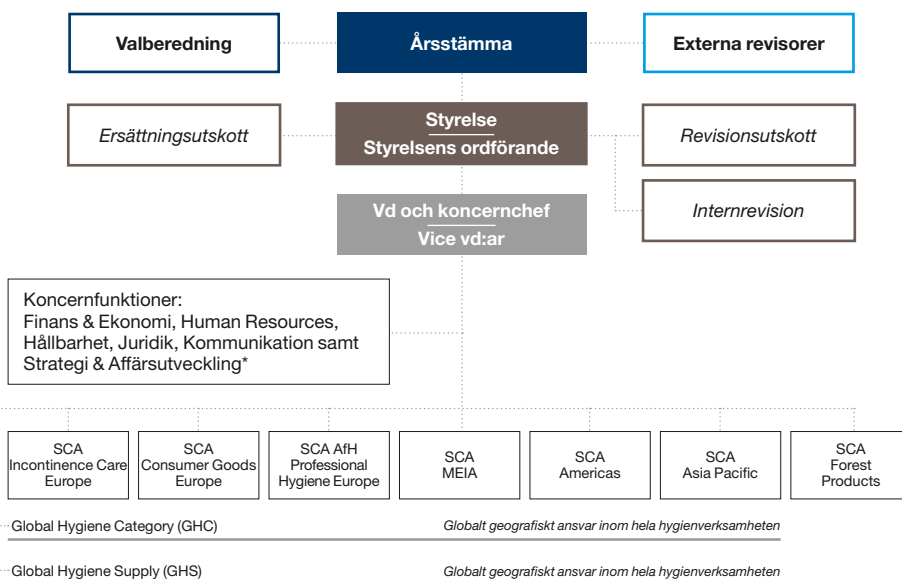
Valberedning

Årsstämma

Externa revisorer

Ersättningsutskott

Styrelse

Styrelsens ordförande

Revisionsutskott

Vd och koncernchef

Vice vd:ar

Internrevision

Koncernfunktioner:
Finans & Ekonomi, Human Resources, Hållbarhet, Juridik, Kommunikation samt Strategi & Affärsutveckling*

SCA Incontinence Care Europe

SCA Consumer Goods Europe

SCA AfH Professional Hygiene Europe

SCA MEIA

SCA Americas

SCA Asia Pacific

SCA Forest Products

Global Hygiene Category (GHC)

Globalt geografiskt ansvar inom hela hygienverksamheten

Global Hygiene Supply (GHS)

Globalt geografiskt ansvar inom hela hygienverksamheten